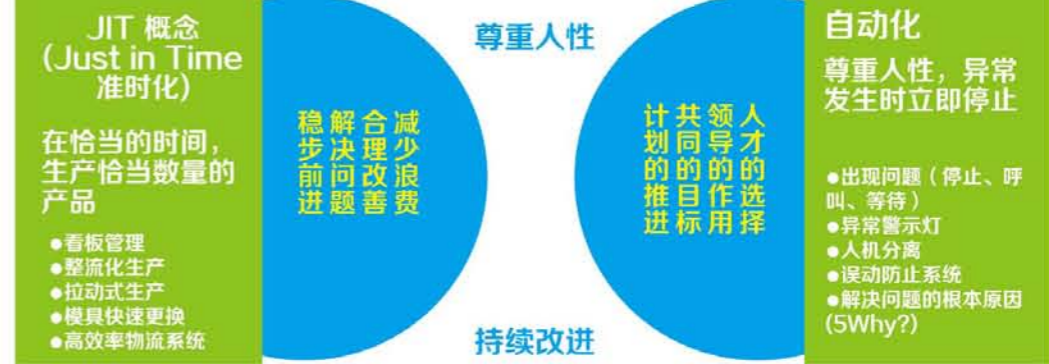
JIT 概念
(Just in Time
准时化)

在恰当的时间，生产恰当数量的产品

●看板管理
●整流化生产
●拉动式生产
●模具快速更换
●高效率物流系统

尊重人性

减少浪费
合理改善
解决问题
稳步前进

人才的选择
领导的作用
共同的目标
计划的推进

持续改进

自动化

尊重人性，异常发生时立即停止

●出现问题（停止、呼叫、等待）
●异常警示灯
●人机分离
●误动防止系统
●解决问题的根本原因(5Why?)